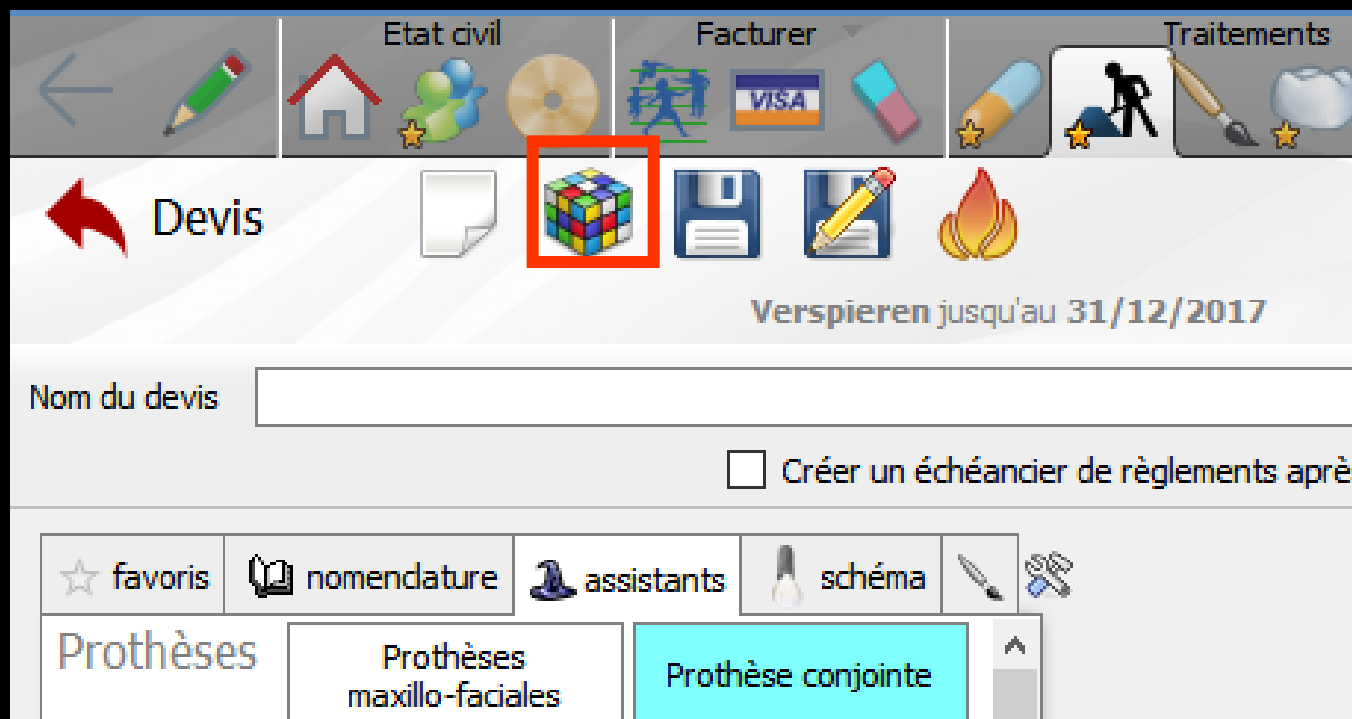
Etat civil
Facturer
Traitements
VISA

Devis

Verspieren jusqu'au 31/12/2017

Nom du devis

Créer un échéancier de règlements aprè

favoris
nomenclature
assistants
schéma

Prothèses
Prothèses maxillo-faciales
Prothèse conjointe